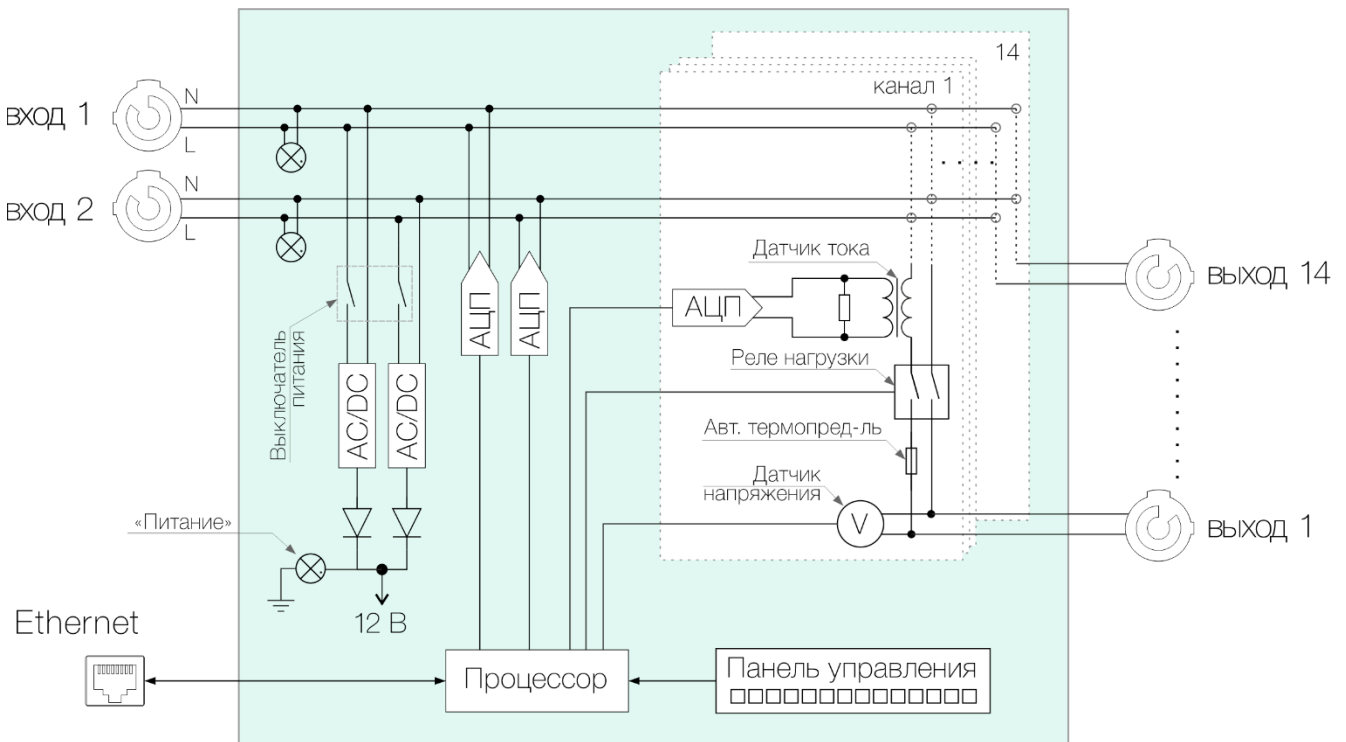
вход 1
N
L
вход 2
N
L
14
канал 1
Датчик тока
АЦП
АЦП
АЦП
выход 14
Выключатель питания
AC/DC
AC/DC
Реле нагрузки
Авт. термопред-ль
Датчик напряжения
V
выход 1
«Питание»
12 В
Ethernet
Процессор
Панель управления